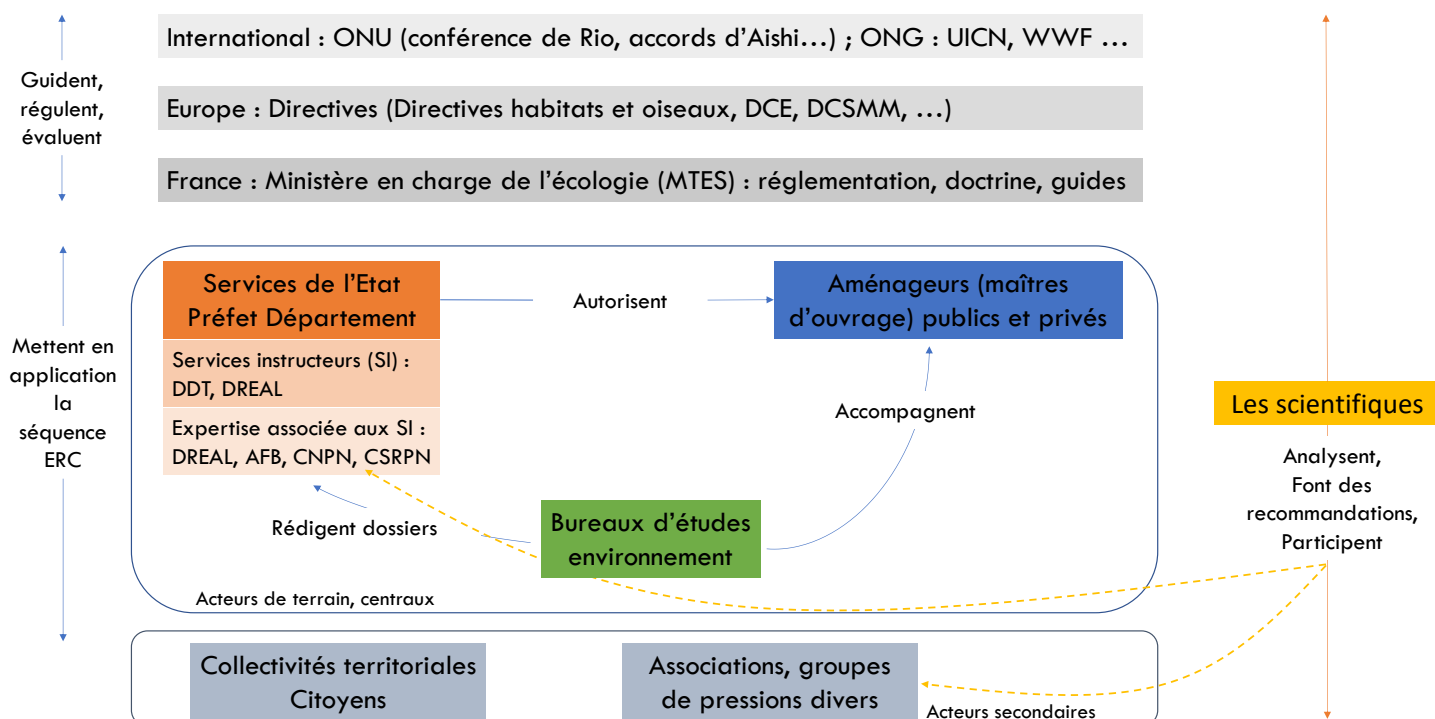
Guident, régulent, évaluent

International : ONU (conférence de Rio, accords d'Aishi…) ; ONG : UICN, WWF …

Europe : Directives (Directives habitats et oiseaux, DCE, DCSMM, …)

France : Ministère en charge de l'écologie (MTES) : réglementation, doctrine, guides

Mettent en application la séquence ERC

Services de l'Etat Préfet Département

Services instructeurs (SI) : DDT, DREAL

Expertise associée aux SI : DREAL, AFB, CNPN, CSRPN

Autorisent

Aménageurs (maîtres d'ouvrage) publics et privés

Accompagnent

Rédigent dossiers

Bureaux d'études environnement

Acteurs de terrain, centraux

Les scientifiques

Analysent, Font des recommandations, Participent

Collectivités territoriales Citoyens

Associations, groupes de pressions divers

Acteurs secondaires